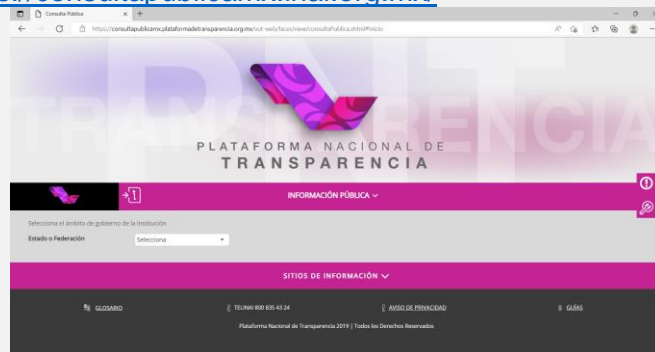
Consulta Pública
https://consultapublicamx.plataformadetransparencia.org.mx/vut-web/faces/view/consultaPublica.xhtml#inicio

PNT
TRANSPARENCIA

PLATAFORMA NACIONAL DE
TRANSPARENCIA

INFORMACIÓN PÚBLICA

Selecciona el ámbito de gobierno de la institución
Estado o Federación
Selecciona

SITIOS DE INFORMACIÓN

GLOSARIO
TELINAI 800 835 43 24
AVISO DE PRIVACIDAD
GUÍAS

Plataforma Nacional de Transparencia 2019 | Todos los Derechos Reservados